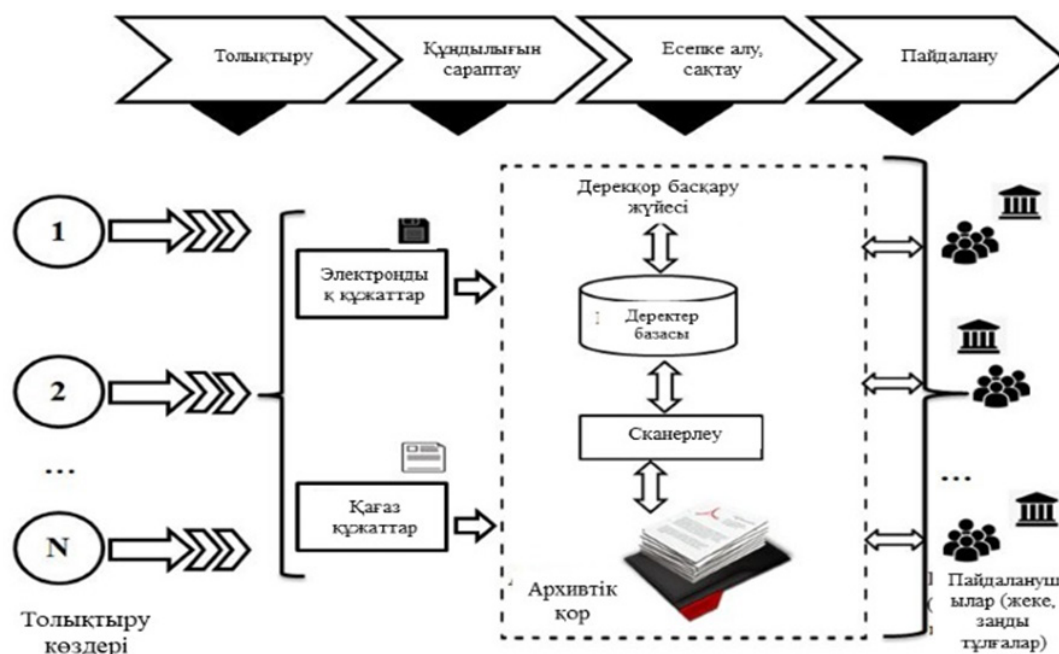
Толықтыру

Құндылығын сараптау

Есепке алу, сақтау

Пайдалану

1

2

...

N

Толықтыру көздері

Электронды қ құжаттар

Қағаз құжаттар

Дерекқор басқару жүйесі

Деректер базасы

Сканерлеу

Архивтік қор

...

Пайдаланушылар (жеке, заңды тұлғалар)